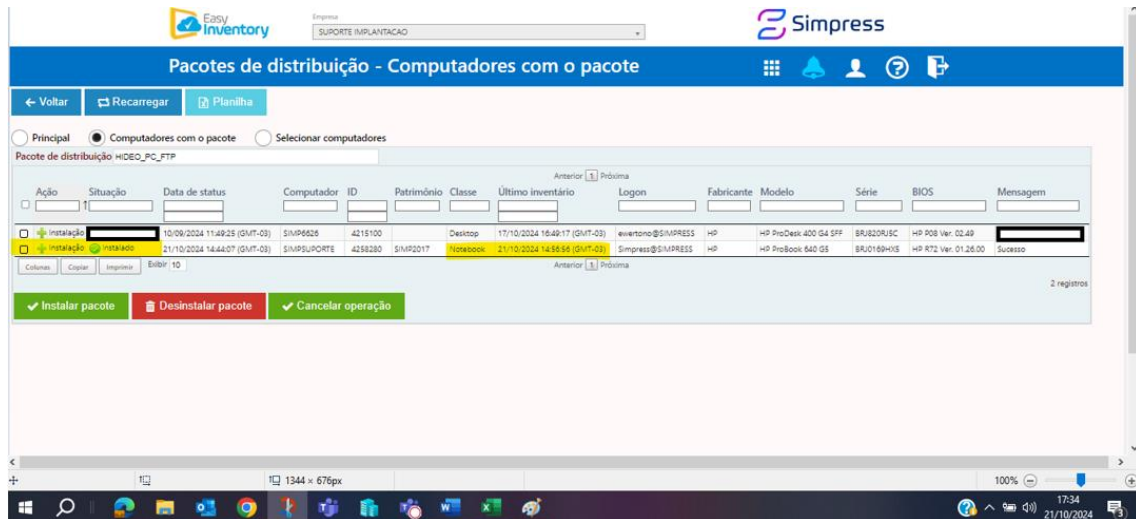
Easy Inventory

Empresa
SUPORTE IMPLANTACAO

Simpress

Pacotes de distribuição - Computadores com o pacote

← Voltar
Recarregar
Planilha

Principal
Computadores com o pacote
Selecionar computadores

Pacote de distribuição HIDEO_PC_FTP

Anterior 1 Próxima

| Ação | Situação | Data de status | Computador | ID | Patrimônio | Classe | Último inventário | Logon | Fabricante | Modelo | Série | BIOS | Mensagem |
|---|---|---|---|---|---|---|---|---|---|---|---|---|---|
| Instalação | | 10/09/2024 11:49:25 (GMT-03) | SIMP6626 | 4215100 | | Desktop | 17/10/2024 16:49:17 (GMT-03) | ewertono@SIMPRESS | HP | HP ProDesk 400 G4 SFF | BRJ820RJ5C | HP P08 Ver. 02.49 | |
| Instalação | Instalado | 21/10/2024 14:44:07 (GMT-03) | SIMPSUPORTE | 4258280 | SIMP2017 | Notebook | 21/10/2024 14:56:56 (GMT-03) | Simpress@SIMPRESS | HP | HP ProBook 640 G5 | BRJ0169HXS | HP R72 Ver. 01.26.00 | Sucesso |

Colunas Copiar Imprimir Exibir 10
Anterior 1 Próxima
2 registros

Instalar pacote
Desinstalar pacote
Cancelar operação

1344 × 676px
100%
17:34
21/10/2024